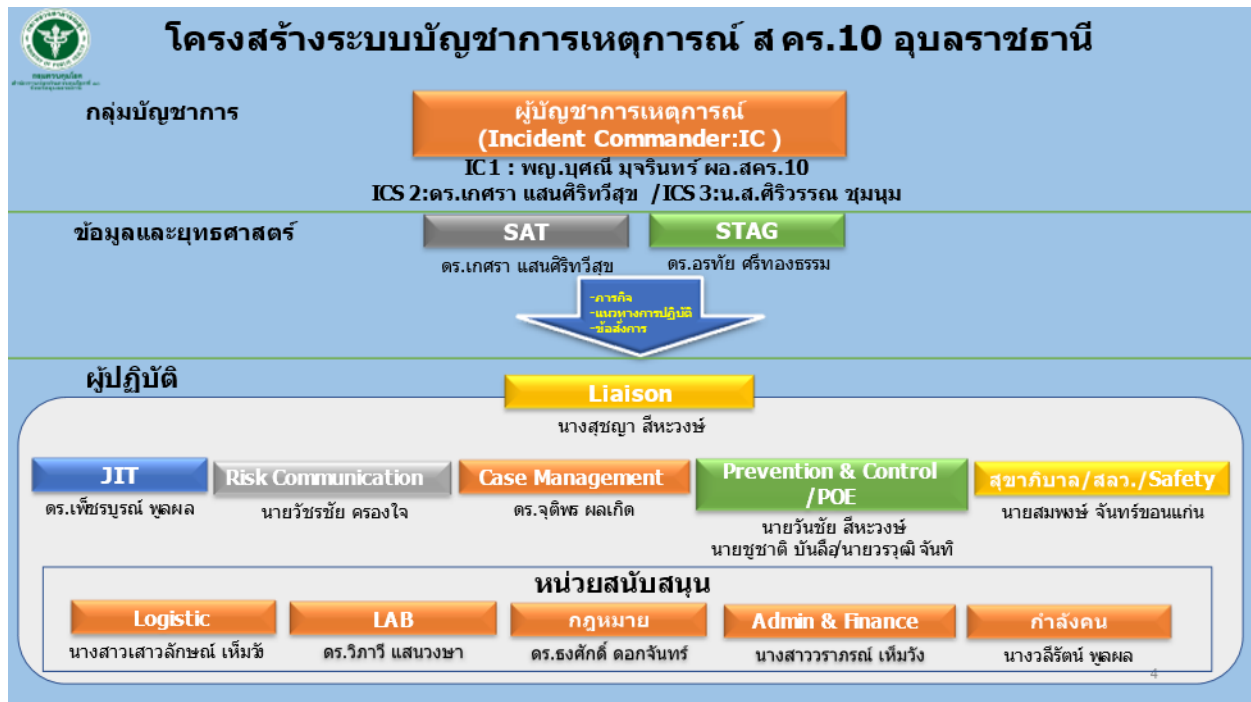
โครงสร้างระบบบัญชาการเหตุการณ์ สคร.10 อุบลราชธานี

กลุ่มบัญชาการ

ผู้บัญชาการเหตุการณ์
(Incident Commander:IC )

IC1 : พญ.บุศณี มุจรินทร์ ผอ.สคร.10
ICS 2:ดร.เกศรา แสนศิริทวีสุข /ICS 3:น.ส.ศิริวรรณ ชุมนุม

ข้อมูลและยุทธศาสตร์

SAT
ดร.เกศรา แสนศิริทวีสุข

STAG
ดร.อรทัย ศรีทองธรรม

-ภารกิจ
-แนวทางการปฏิบัติ
-ข้อสั่งการ

ผู้ปฏิบัติ

Liaison
นางสุชญา สีหะวงษ์

JIT
ดร.เพ็ชรบูรณ์ พูลผล

Risk Communication
นายวัชรชัย ครองใจ

Case Management
ดร.จุติพร ผลเกิด

Prevention & Control /POE
นายวันชัย สีหะวงษ์
นายชูชาติ บันลือ/นายวรวุฒิ จันทิ

สุขาภิบาล/สลว./Safety
นายสมพงษ์ จันทร์ขอนแก่น

หน่วยสนับสนุน

Logistic
นางสาวเสาวลักษณ์ เห็มวัง

LAB
ดร.วิภาวี แสนวงษา

กฎหมาย
ดร.ธงศักดิ์ ดอกจันทร์

Admin & Finance
นางสาววราภรณ์ เห็มวัง

กำลังคน
นางวลีรัตน์ พูลผล

4